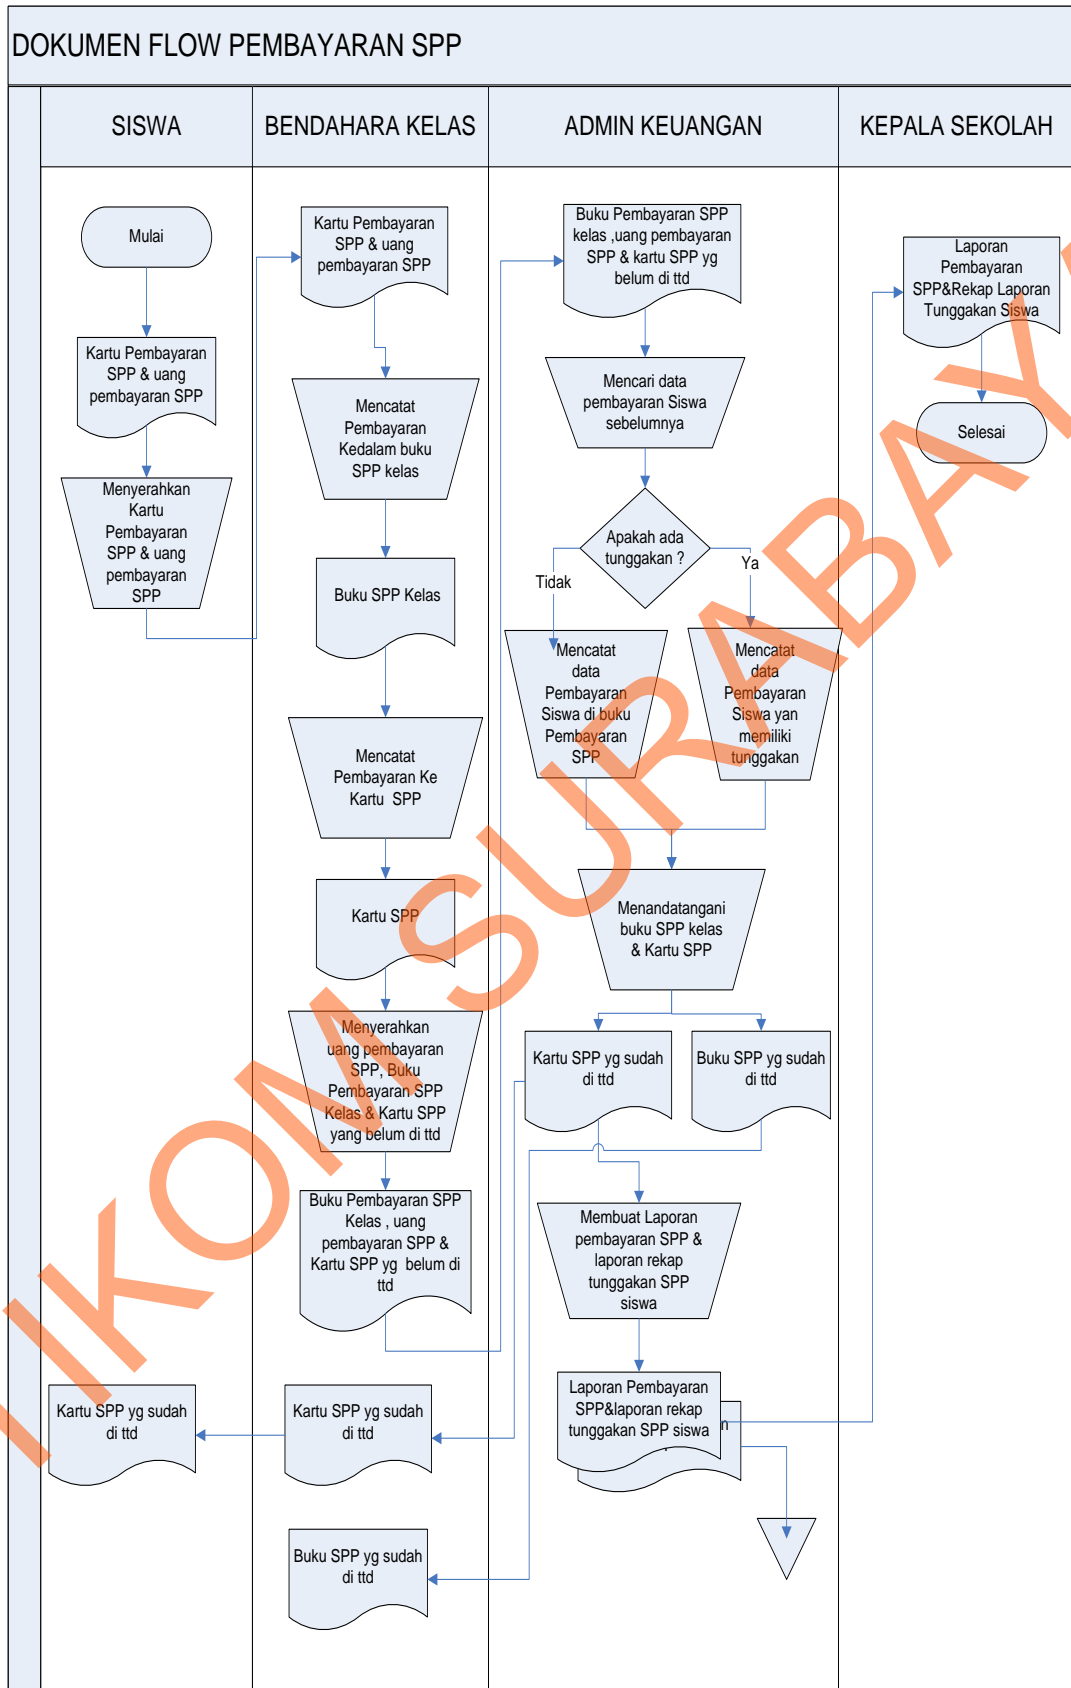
DOKUMEN FLOW PEMBAYARAN SPP

SISWA

BENDAHARA KELAS

ADMIN KEUANGAN

KEPALA SEKOLAH

Mulai

Kartu Pembayaran SPP & uang pembayaran SPP

Menyerahkan Kartu Pembayaran SPP & uang pembayaran SPP

Kartu Pembayaran SPP & uang pembayaran SPP

Mencatat Pembayaran Kedalam buku SPP kelas

Buku SPP Kelas

Mencatat Pembayaran Ke Kartu SPP

Kartu SPP

Menyerahkan uang pembayaran SPP, Buku Pembayaran SPP Kelas & Kartu SPP yang belum di ttd

Buku Pembayaran SPP Kelas , uang pembayaran SPP & Kartu SPP yg belum di ttd

Buku Pembayaran SPP kelas ,uang pembayaran SPP & kartu SPP yg belum di ttd

Mencari data pembayaran Siswa sebelumnya

Apakah ada tunggakan ?

Tidak

Ya

Mencatat data Pembayaran Siswa di buku Pembayaran SPP

Mencatat data Pembayaran Siswa yan memiliki tunggakan

Menandatangani buku SPP kelas & Kartu SPP

Kartu SPP yg sudah di ttd

Buku SPP yg sudah di ttd

Membuat Laporan pembayaran SPP & laporan rekap tunggakan SPP siswa

Laporan Pembayaran SPP&laporan rekap tunggakan SPP siswa

Laporan Pembayaran SPP&Rekap Laporan Tunggakan Siswa

Selesai

Kartu SPP yg sudah di ttd

Kartu SPP yg sudah di ttd

Buku SPP yg sudah di ttd

IKOM SURABAYA